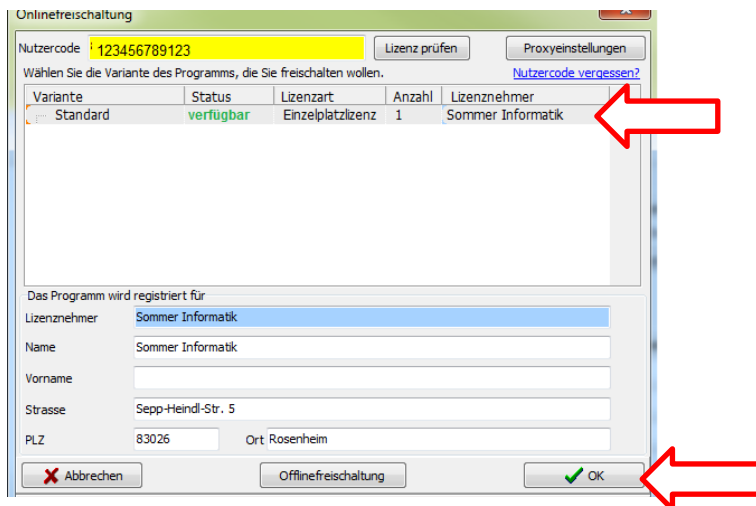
Onlinefreischaltung

Nutzercode 123456789123

Lizenz prüfen

Proxyeinstellungen

Wählen Sie die Variante des Programms, die Sie freischalten wollen.

Nutzercode vergessen?

| Variante | Status | Lizenzart | Anzahl | Lizenznehmer |
|---|---|---|---|---|
| Standard | verfügbar | Einzelplatzlizenz | 1 | Sommer Informatik |

Das Programm wird registriert für

Lizenznehmer Sommer Informatik

Name Sommer Informatik

Vorname

Strasse Sepp-Heindl-Str. 5

PLZ 83026 Ort Rosenheim

Abbrechen

Offlinefreischaltung

OK